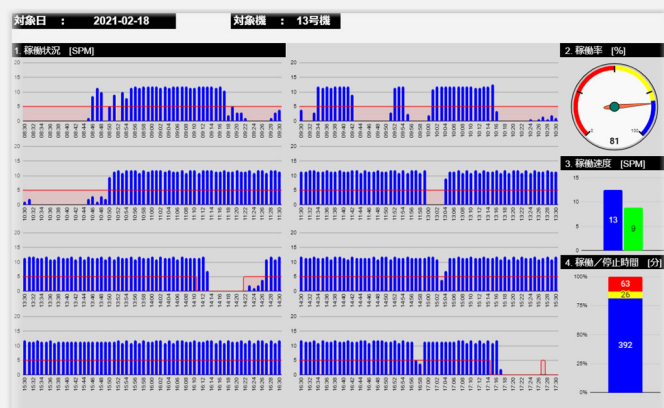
対象日 : 2021-02-18
対象機 : 13号機

1. 稼働状況 [SPM]

20
15
10
5
0

20
15
10
5
0

20
15
10
5
0

20
15
10
5
0

20
15
10
5
0

20
15
10
5
0

20
15
10
5
0

20
15
10
5
0

2. 稼働率 [%]
0
100
81

3. 稼働速度 [SPM]
15
10
5
0
13
9

4. 稼働／停止時間 [分]
100%
80%
60%
40%
20%
0%
63
26
392